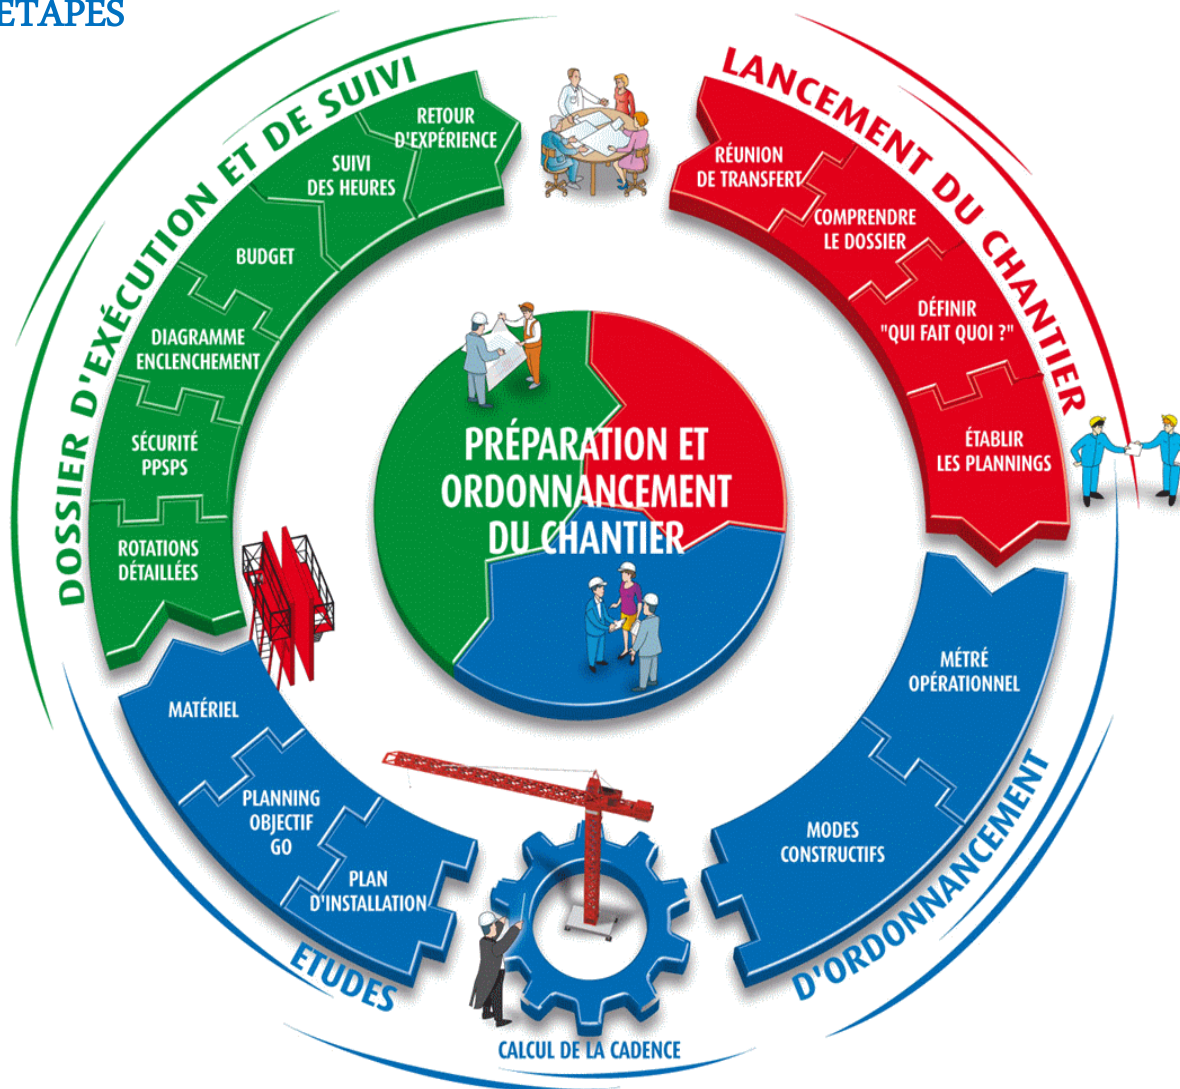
ETAPES

DOSSIER D'EXÉCUTION ET DE SUIVI

RETOUR D'EXPÉRIENCE

SUIVI DES HEURES

BUDGET

DIAGRAMME ENCLENCHEMENT

SÉCURITÉ PPSPS

ROTATIONS DÉTAILLÉES

LANCEMENT DU CHANTIER

RÉUNION DE TRANSFERT

COMPRENDRE LE DOSSIER

DÉFINIR "QUI FAIT QUOI ?"

ÉTABLIR LES PLANNINGS

PRÉPARATION ET ORDONNANCEMENT DU CHANTIER

MATÉRIEL

PLANNING OBJECTIF GO

PLAN D'INSTALLATION

ETUDES

MÉTRÉ OPÉRATIONNEL

MODES CONSTRUCTIFS

D'ORDONNANCEMENT

CALCUL DE LA CADENCE